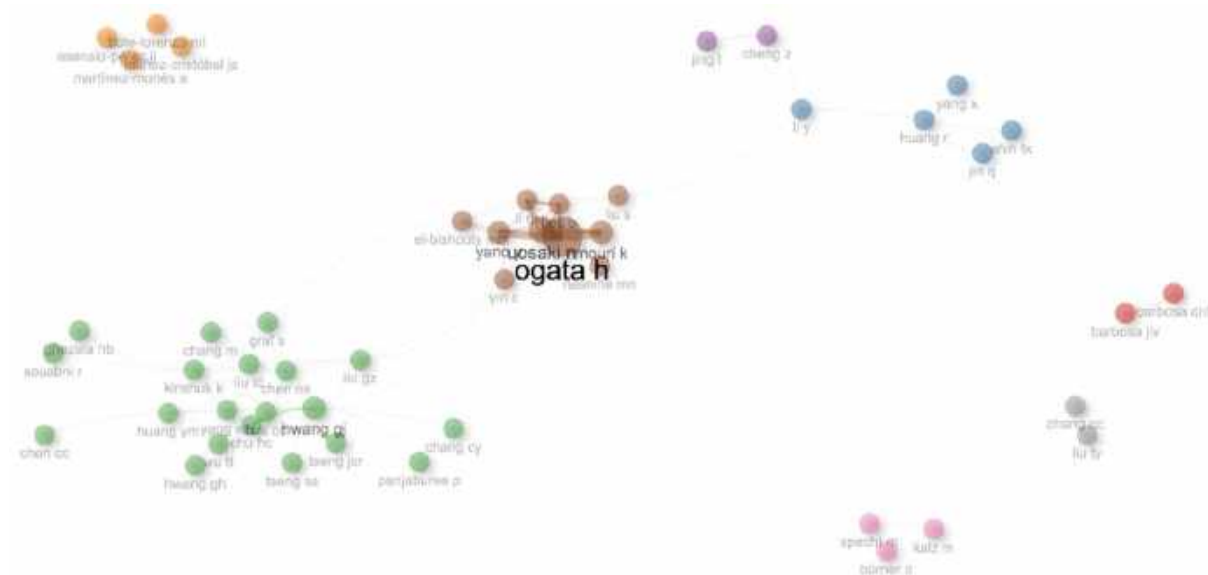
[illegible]
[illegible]
martinez-monés a
ping l
cheng z
yang x
li y
huang r
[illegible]
jin q
el-bishouty
li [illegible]
liu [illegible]
yano
uosaki
mouri k
ogata h
yin c
hasnine mn
barbosa jlv
chang m
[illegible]
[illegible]
kinshuk k
liu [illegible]
chen ns
liu gz
soualah r
huang ym
chu hc
hwang gj
chang cy
chen cc
wu ti
tseng jcr
hwang gh
tseng ss
panjaburee p
zhang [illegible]
liu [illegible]
specht m
kalz m
börner d